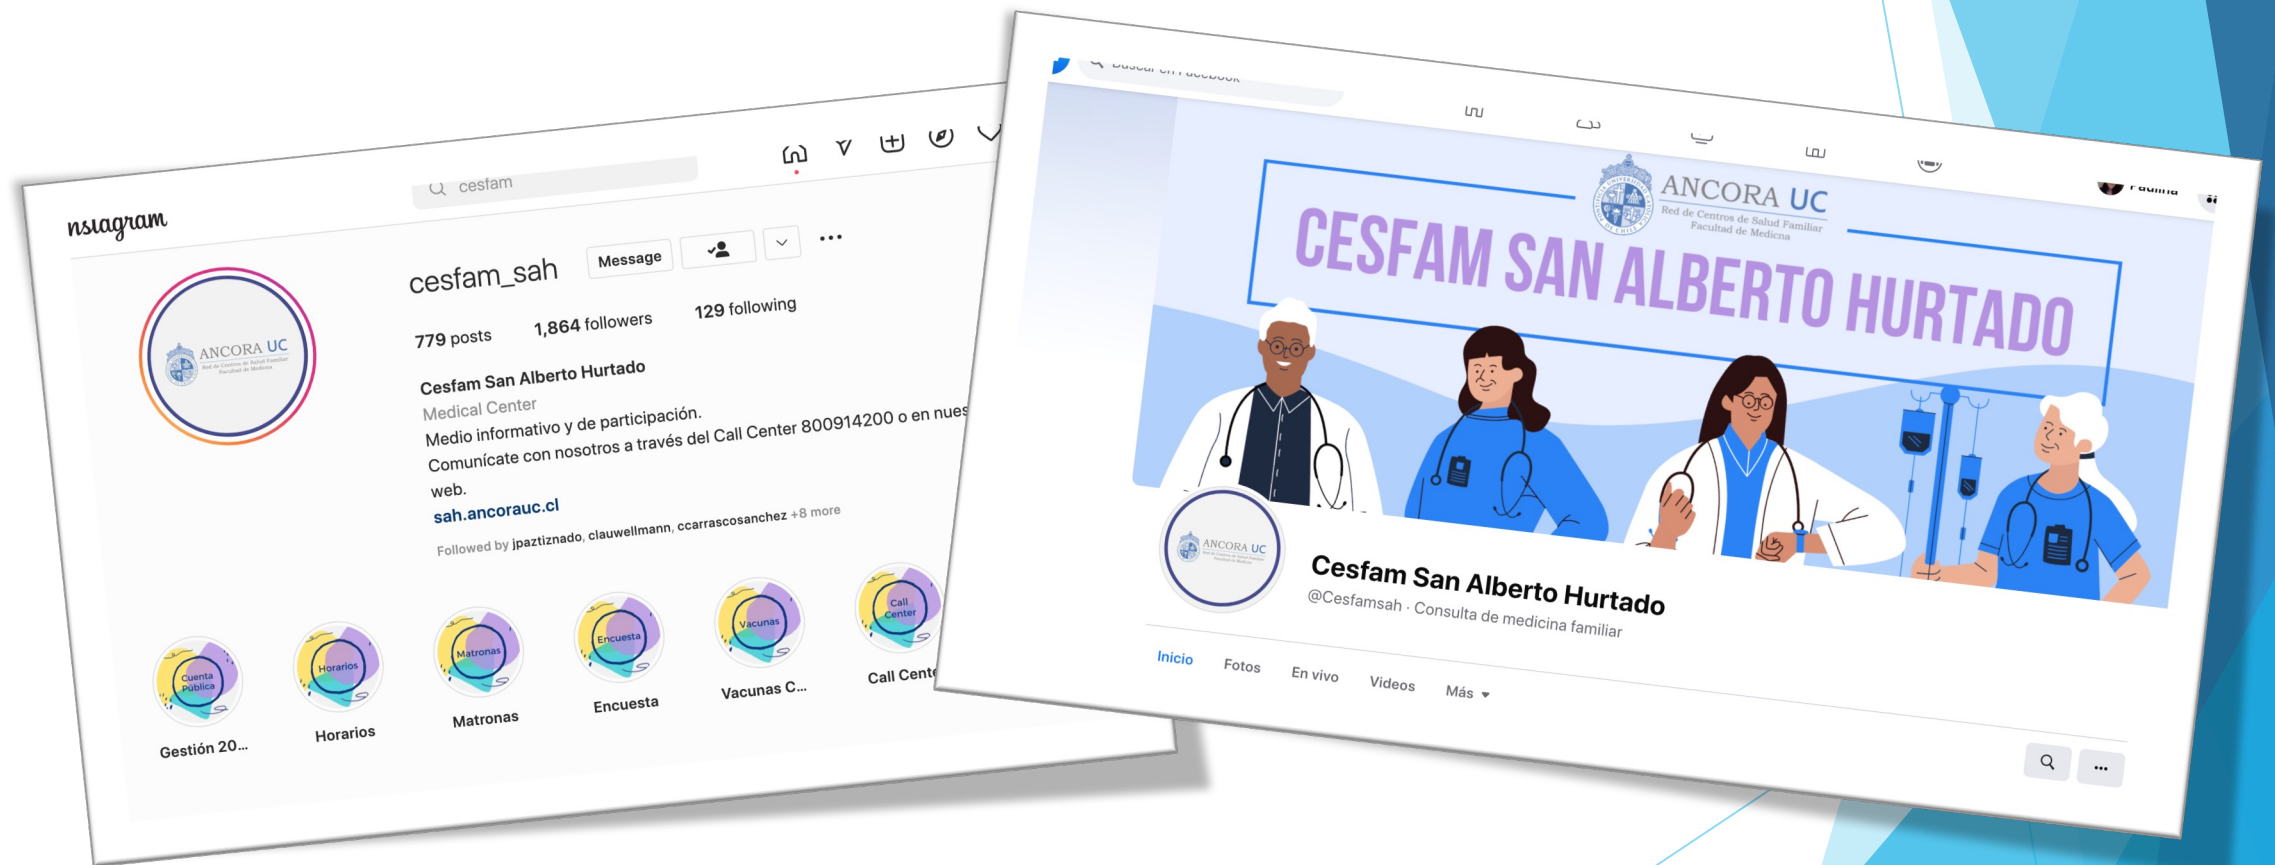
nstagram

cesfam

cesfam_sah Message

779 posts 1,864 followers 129 following

Cesfam San Alberto Hurtado
Medical Center
Medio informativo y de participación.
Comunícate con nosotros a través del Call Center 800914200 o en nues
web.
sah.ancorauc.cl
Followed by jpaztiznado, clauwellmann, ccarrascosanchez +8 more

ANCORA UC

Cuenta Pública
Gestión 20...
Horarios
Horarios
Matronas
Matronas
Encuesta
Encuesta
Vacunas
Vacunas C...
Call Center
Call Cente

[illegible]

ANCORA UC
Red de Centros de Salud Familiar
Facultad de Medicina

CESFAM SAN ALBERTO HURTADO

Cesfam San Alberto Hurtado
@Cesfamsah · Consulta de medicina familiar

Inicio Fotos En vivo Videos Más

...